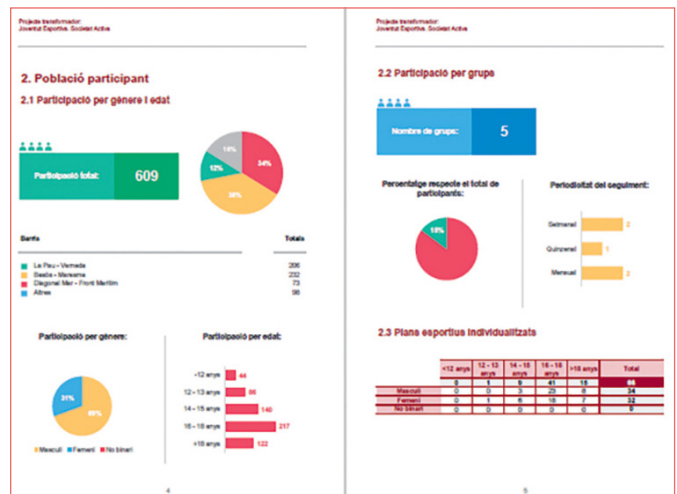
Projecte transformador:
Joventut Esportiva. Societat Activa

2. Població participant

2.1 Participació per gènere i edat

Participació total: 609

14%
34%
12%
38%

| Barris | Totals |
|---|---|
| La Pau - Verneda | 206 |
| Besòs - Maresme | 232 |
| Diagonal Mar - Front Marítim | 73 |
| Altres | 98 |

Participació per gènere:

31%
69%

Masculí Femení No binari

Participació per edat:

<12 anys 44
12 - 13 anys 86
14 - 15 anys 140
16 - 18 anys 217
+18 anys 122

4

Projecte transformador:
Joventut Esportiva. Societat Activa

2.2 Participació per grups

Nombre de grups: 5

Percentatge respecte el total de participants:

18%

Periodicitat del seguiment:

Setmanal 2
Quinzenal 1
Mensual 2

2.3 Plans esportius individualitzats

| | <12 anys | 12 - 13 anys | 14 - 15 anys | 16 - 18 anys | >18 anys | Total |
|---|---|---|---|---|---|---|
| | 0 | 1 | 9 | 41 | 15 | 66 |
| Masculí | 0 | 0 | 3 | 25 | 6 | 34 |
| Femení | 0 | 1 | 6 | 16 | 7 | 32 |
| No binari | 0 | 0 | 0 | 0 | 0 | 0 |

5